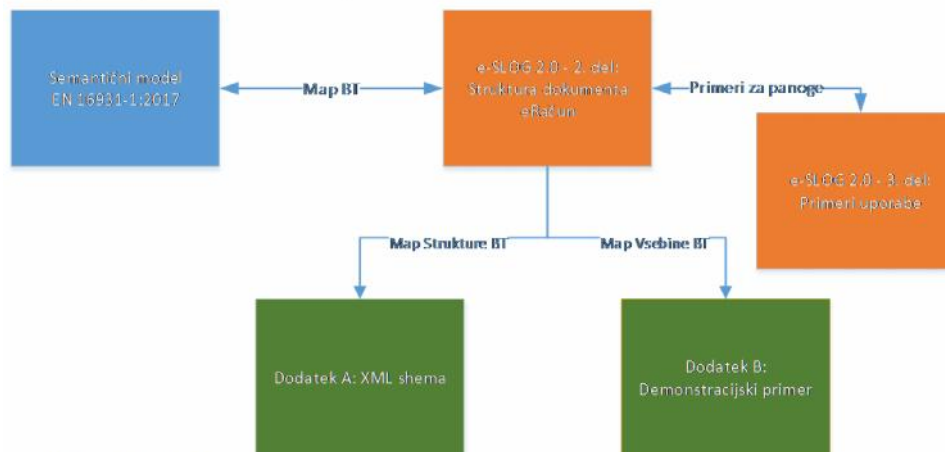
Semantični model EN 16931-1:2017

Map BT

e-SLOG 2.0 - 2. del: Struktura dokumenta eRačun

Primeri za panoge

e-SLOG 2.0 - 3. del: Primeri uporabe

Map Strukture BT

Map Vsebine BT

Dodatek A: XML shema

Dodatek B: Demonstracijski primer